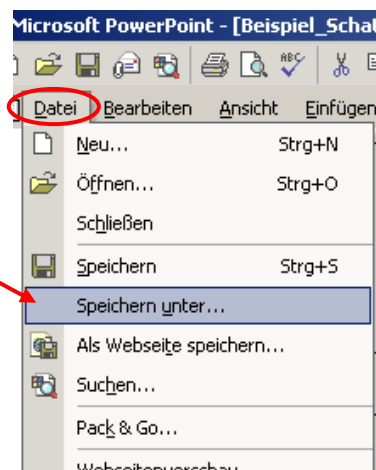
Microsoft PowerPoint - [Beispiel_Schat

Datei Bearbeiten Ansicht Einfügen

Neu... Strg+N

Öffnen... Strg+O

Schließen

Speichern Strg+S

Speichern unter...

Als Webseite speichern...

Suchen...

Pack & Go...

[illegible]